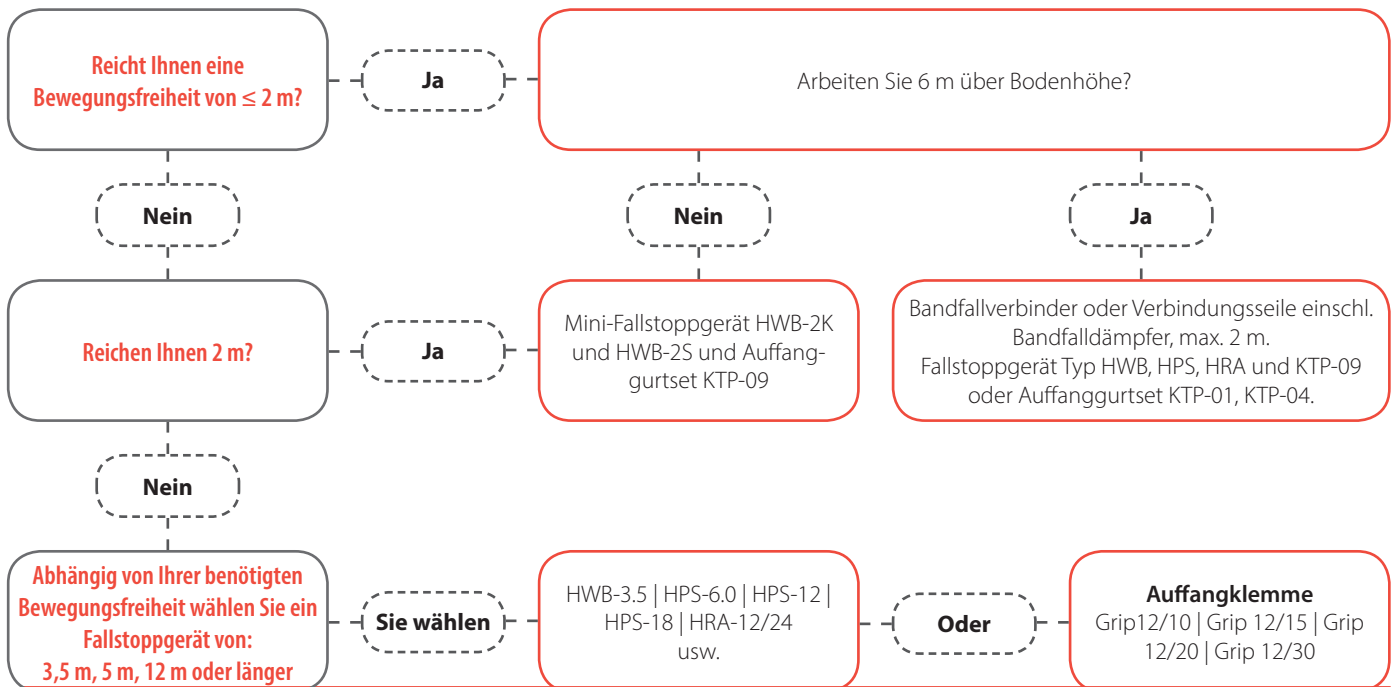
Reicht Ihnen eine Bewegungsfreiheit von ≤ 2 m?

Ja

Arbeiten Sie 6 m über Bodenhöhe?

Nein

Nein

Ja

Reichen Ihnen 2 m?

Ja

Mini-Fallstoppgerät HWB-2K und HWB-2S und Auffanggurtset KTP-09

Bandfallverbinder oder Verbindungsseile einschl. Bandfalldämpfer, max. 2 m. Fallstoppgerät Typ HWB, HPS, HRA und KTP-09 oder Auffanggurtset KTP-01, KTP-04.

Nein

Abhängig von Ihrer benötigten Bewegungsfreiheit wählen Sie ein Fallstoppgerät von: 3,5 m, 5 m, 12 m oder länger

Sie wählen

HWB-3.5 | HPS-6.0 | HPS-12 | HPS-18 | HRA-12/24 usw.

Oder

Auffangklemme
Grip12/10 | Grip 12/15 | Grip 12/20 | Grip 12/30